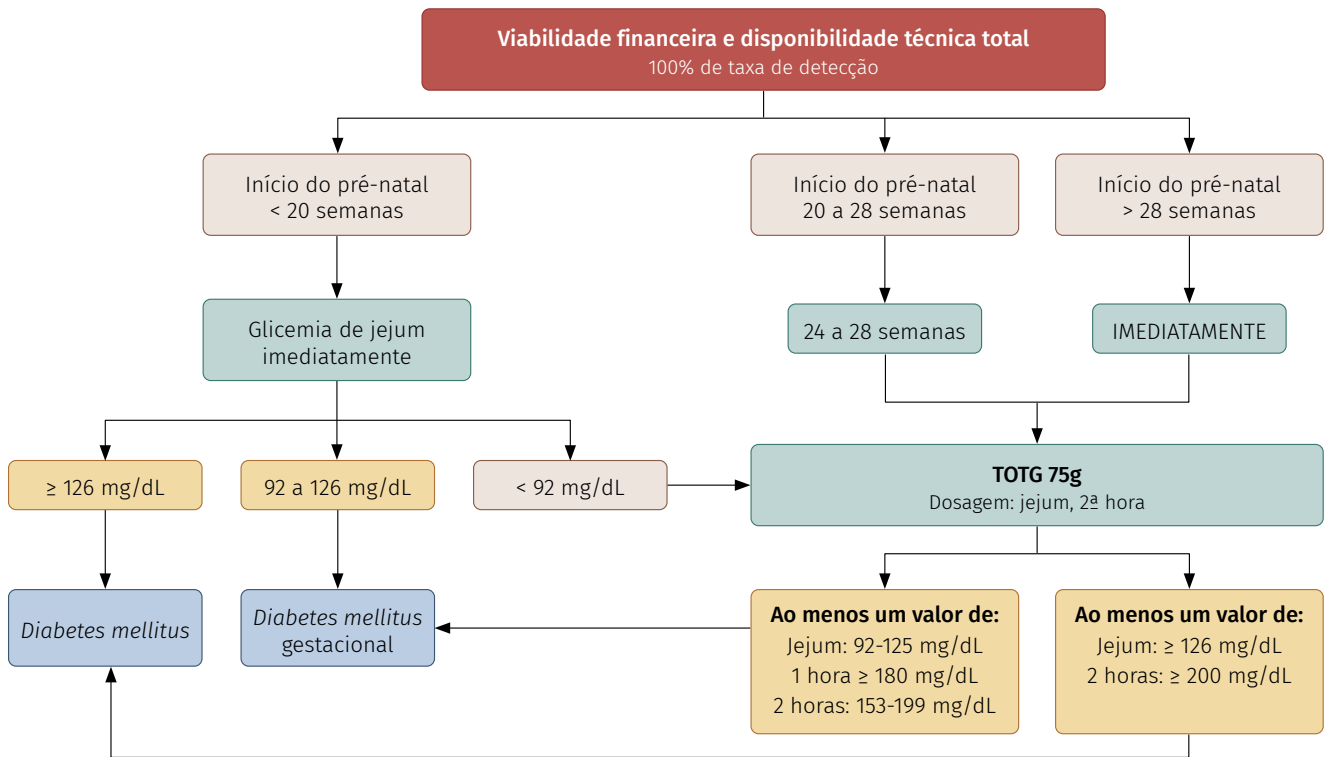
Viabilidade financeira e disponibilidade técnica total
100% de taxa de detecção

Início do pré-natal
< 20 semanas

Início do pré-natal
20 a 28 semanas

Início do pré-natal
> 28 semanas

Glicemia de jejum
imediatamente

24 a 28 semanas

IMEDIATAMENTE

≥ 126 mg/dL

92 a 126 mg/dL

< 92 mg/dL

TOTG 75g
Dosagem: jejum, 2ª hora

Diabetes mellitus

Diabetes mellitus
gestacional

Ao menos um valor de:
Jejum: 92-125 mg/dL
1 hora ≥ 180 mg/dL
2 horas: 153-199 mg/dL

Ao menos um valor de:
Jejum: ≥ 126 mg/dL
2 horas: ≥ 200 mg/dL